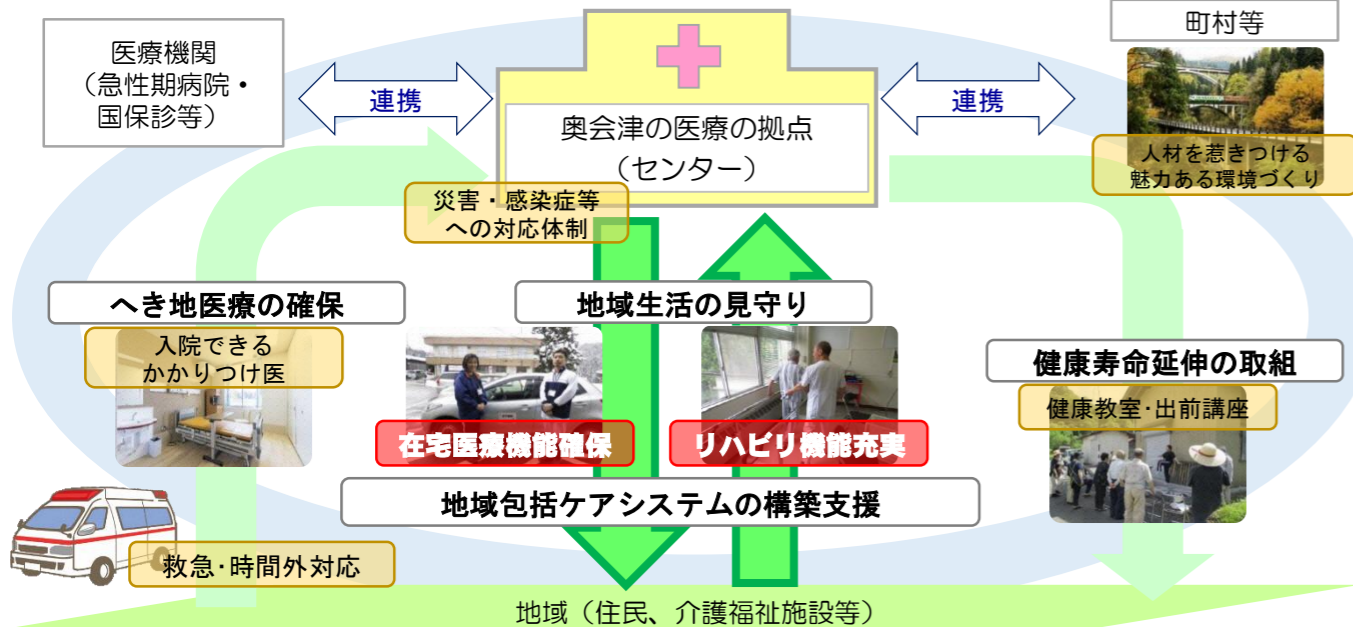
医療機関
（急性期病院・
国保診等）

連携

奥会津の医療の拠点
（センター）

連携

町村等

人材を惹きつける
魅力ある環境づくり

災害・感染症等
への対応体制

へき地医療の確保

入院できる
かかりつけ医

地域生活の見守り

在宅医療機能確保

リハビリ機能充実

健康寿命延伸の取組

健康教室･出前講座

地域包括ケアシステムの構築支援

救急･時間外対応

地域（住民、介護福祉施設等）